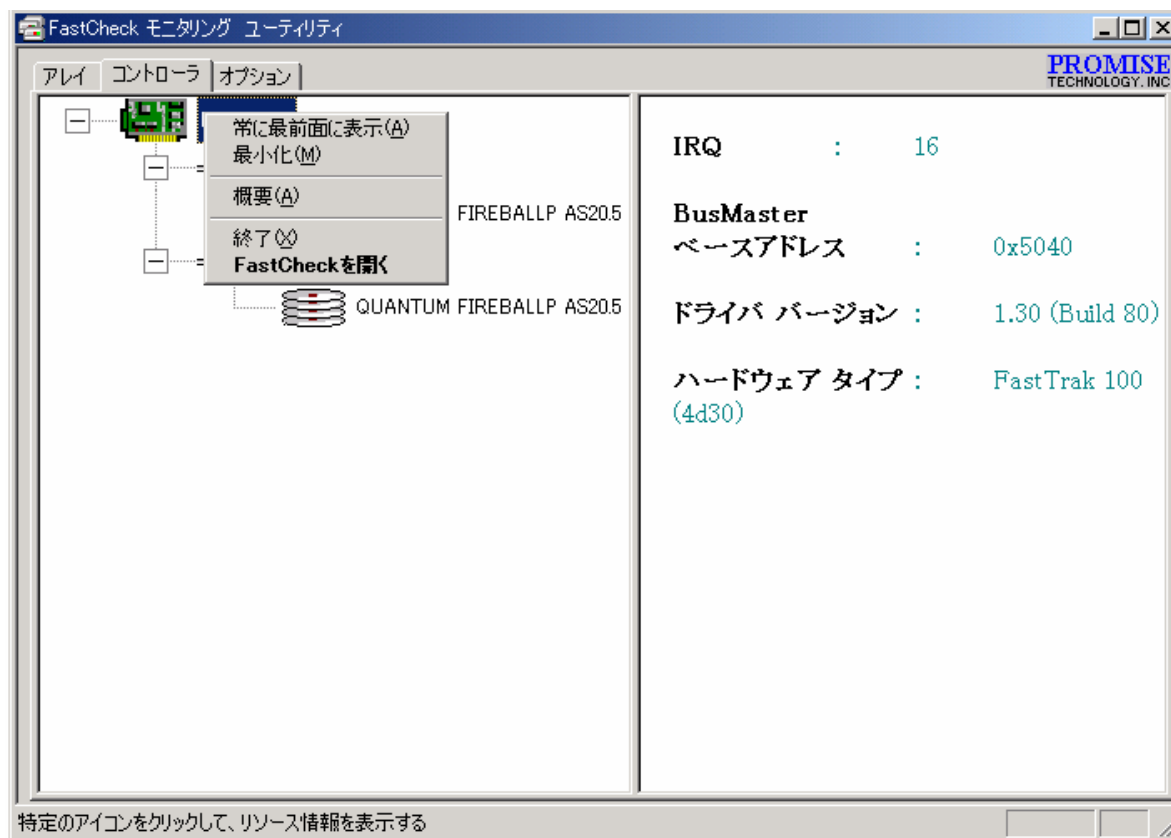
FastCheck モニタリング ユーティリティ

アレイ | コントローラ | オプション

PROMISE
TECHNOLOGY, INC

常に最前面に表示(A)
最小化(M)
概要(A)
終了(X)
FastCheckを開く

FIREBALLP AS20.5

QUANTUM FIREBALLP AS20.5

| | | |
|---|---|---|
| IRQ | : | 16 |
| BusMaster ベースアドレス | : | 0x5040 |
| ドライバ バージョン | : | 1.30 (Build 80) |
| ハードウェア タイプ | : | FastTrak 100 (4d30) |

特定のアイコンをクリックして、リソース情報を表示する